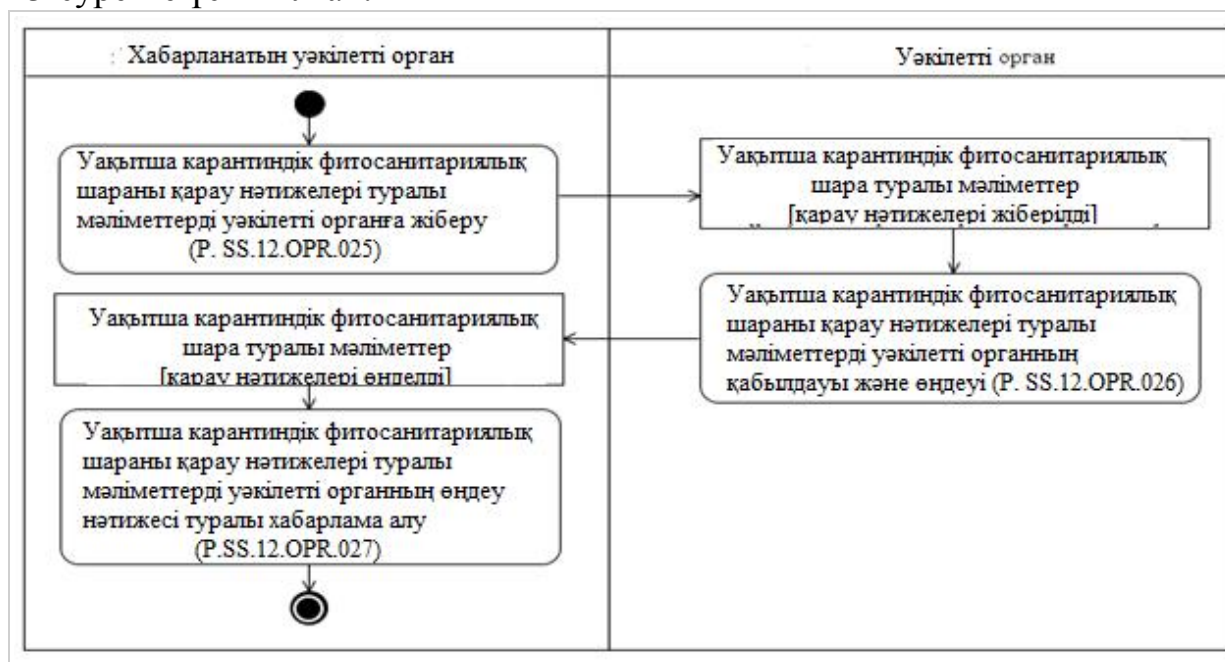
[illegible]

: Хабарланатын уәкілетті орган

Уәкілетті орган

Уақытша карантиндік фитосанитариялық шараны қарау нәтижелері туралы мәліметтерді уәкілетті органға жіберу (P. SS.12.OPR.025)

Уақытша карантиндік фитосанитариялық шара туралы мәліметтер [қарау нәтижелері жіберілді]

Уақытша карантиндік фитосанитариялық шараны қарау нәтижелері туралы мәліметтерді уәкілетті органның қабылдауы және өңдеуі (P. SS.12.OPR.026)

Уақытша карантиндік фитосанитариялық шара туралы мәліметтер [қарау нәтижелері өңделді]

Уақытша карантиндік фитосанитариялық шараны қарау нәтижелері туралы мәліметтерді уәкілетті органның өңдеу нәтижесі туралы хабарлама алу (P.SS.12.OPR.027)